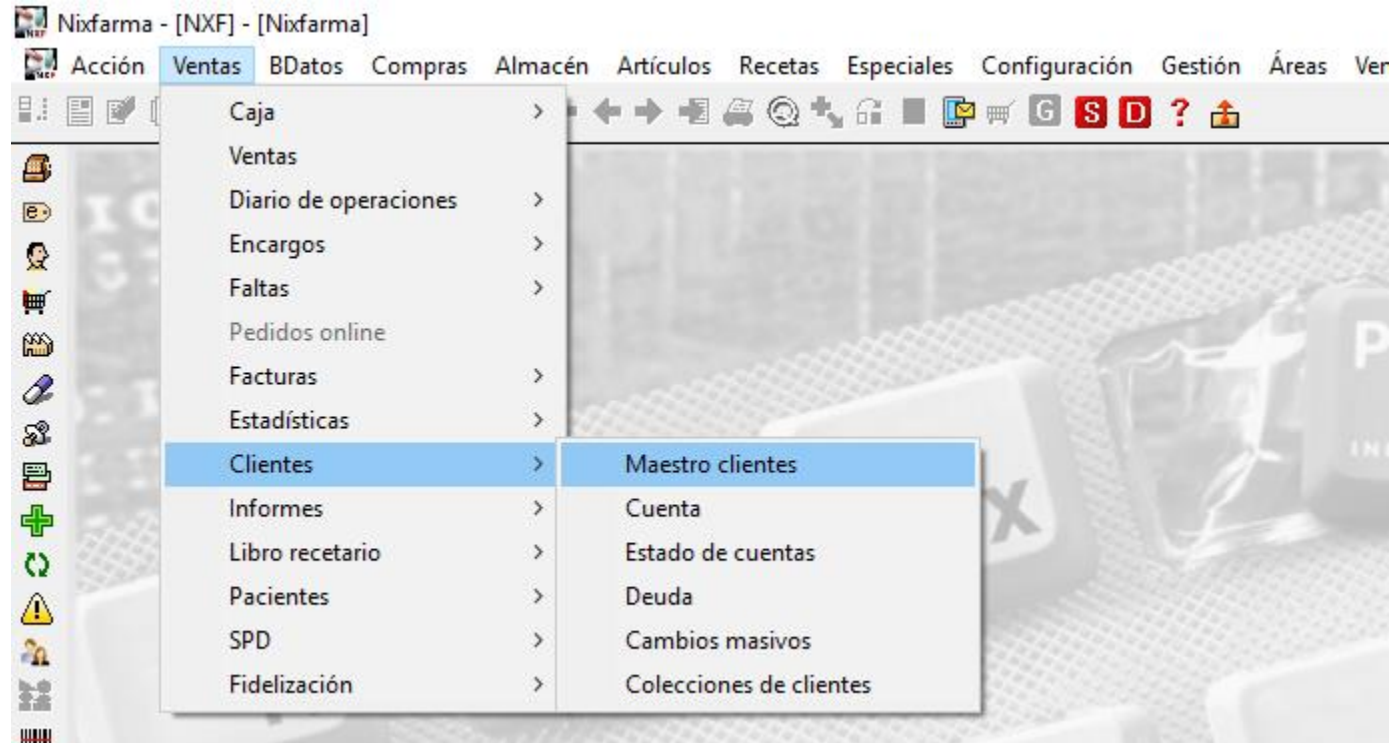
Nixfarma - [NXF] - [Nixfarma]

Acción Ventas BDatos Compras Almacén Artículos Recetas Especiales Configuración Gestión Áreas Ver

G S D ?

Caja >
Ventas
Diario de operaciones >
Encargos >
Faltas >
Pedidos online
Facturas >
Estadísticas >
Clientes >
Informes >
Libro recetario >
Pacientes >
SPD >
Fidelización >

Maestro clientes
Cuenta
Estado de cuentas
Deuda
Cambios masivos
Colecciones de clientes